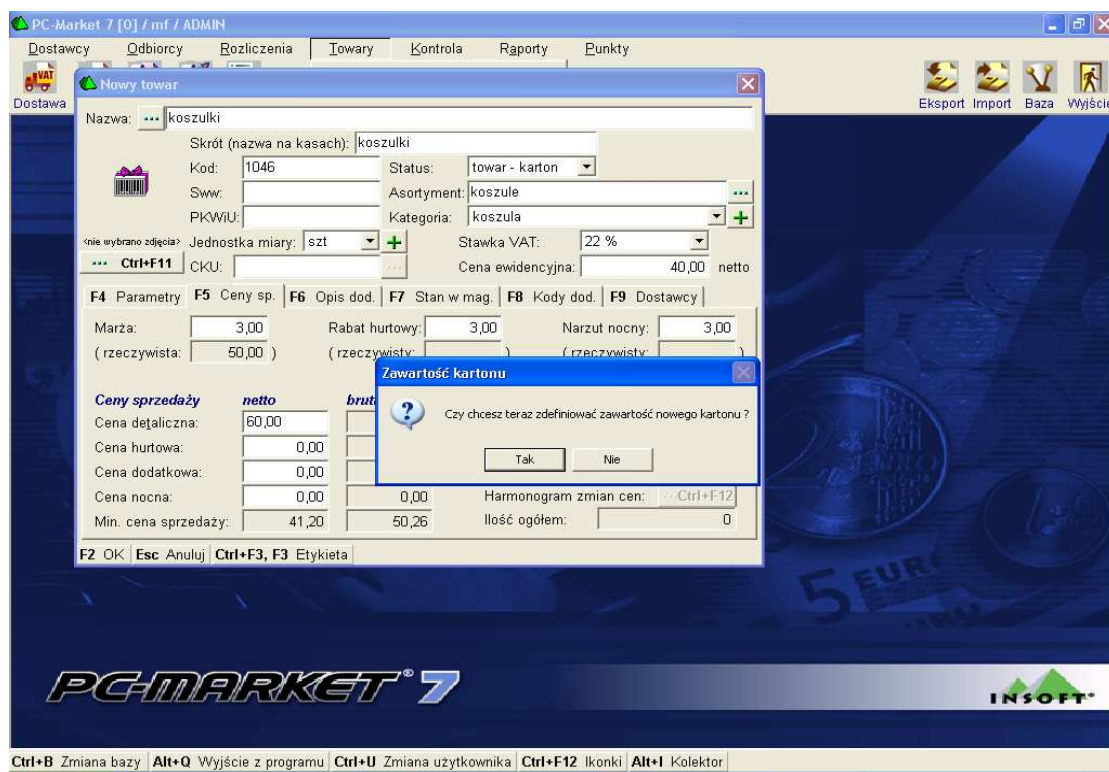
PC-Market 7 [0] / mf / ADMIN

Dostawcy Odbiorcy Rozliczenia Towary Kontrola Raporty Punkty

Dostawa

Eksport Import Baza Wyjście

Nowy towar

Nazwa: ... koszulki

Skrót (nazwa na kasach): koszulki

Kod: 1046

Status: towar - karton

Sww:

Asortyment: koszule

PKWiU:

Kategoria: koszula

<nie wybrano zdjęcia> Jednostka miary: szt

Stawka VAT: 22 %

... Ctrl+F11 CKU:

Cena ewidencyjna: 40,00 netto

F4 Parametry F5 Ceny sp. F6 Opis dod. F7 Stan w mag. F8 Kody dod. F9 Dostawcy

Marża: 3,00

Rabat hurtowy: 3,00

Narzut nocny: 3,00

( rzeczywista: 50,00 )

( rzeczywisty: )

( rzeczywisty: )

Ceny sprzedaży netto brut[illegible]

Cena detaliczna: 60,00

Cena hurtowa: 0,00

Cena dodatkowa: 0,00

Cena nocna: 0,00 0,00

Harmonogram zmian cen: ···Ctrl+F12

Min. cena sprzedaży: 41,20 50,26

Ilość ogółem: 0

F2 OK Esc Anuluj Ctrl+F3, F3 Etykieta

Zawartość kartonu

Czy chcesz teraz zdefiniować zawartość nowego kartonu ?

Tak Nie

PC-MARKET 7

INSOFT

Ctrl+B Zmiana bazy Alt+Q Wyjście z programu Ctrl+U Zmiana użytkownika Ctrl+F12 Ikonki Alt+I Kolektor